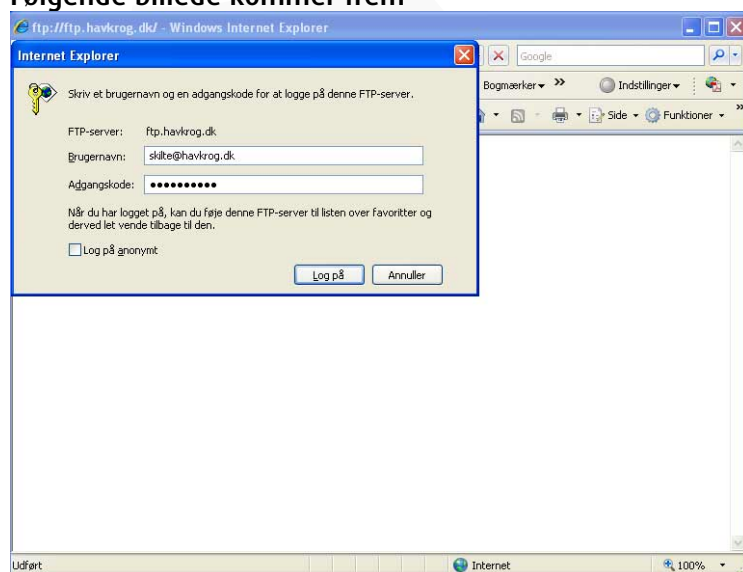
Følgende billede kommer frem

ftp://ftp.havkrog.dk/ - Windows Internet Explorer

Google

Bogmærker »

Indstillinger

Side Funktioner

Internet Explorer

Skriv et brugernavn og en adgangskode for at logge på denne FTP-server.

FTP-server: ftp.havkrog.dk

Brugernavn: skilte@havkrog.dk

Adgangskode: ••••••••••

Når du har logget på, kan du føje denne FTP-server til listen over favoritter og derved let vende tilbage til den.

Log på anonymt

Log på Annuller

Udført

Internet

100%